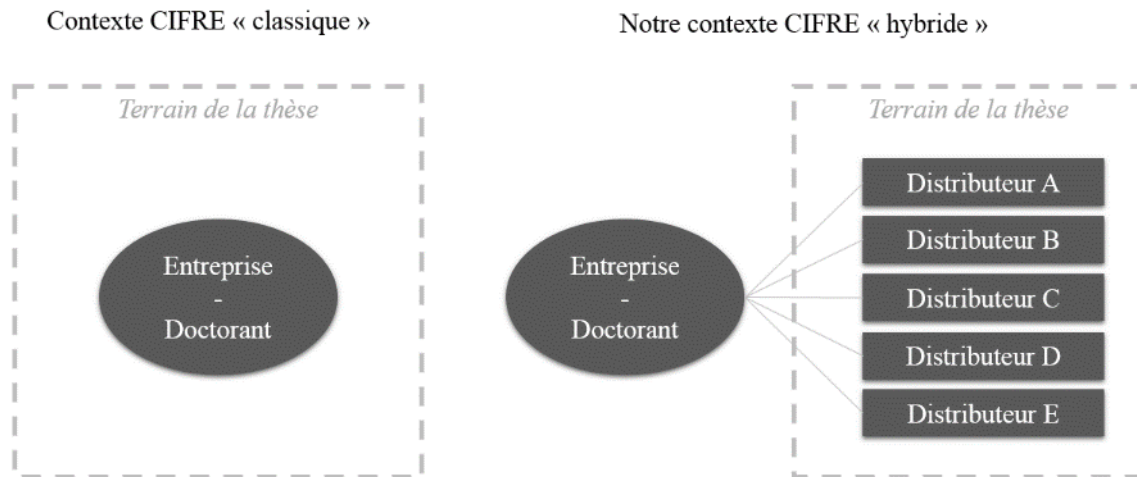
Contexte CIFRE « classique »

Terrain de la thèse

Entreprise
-
Doctorant

Notre contexte CIFRE « hybride »

Entreprise
-
Doctorant

Terrain de la thèse

Distributeur A
Distributeur B
Distributeur C
Distributeur D
Distributeur E